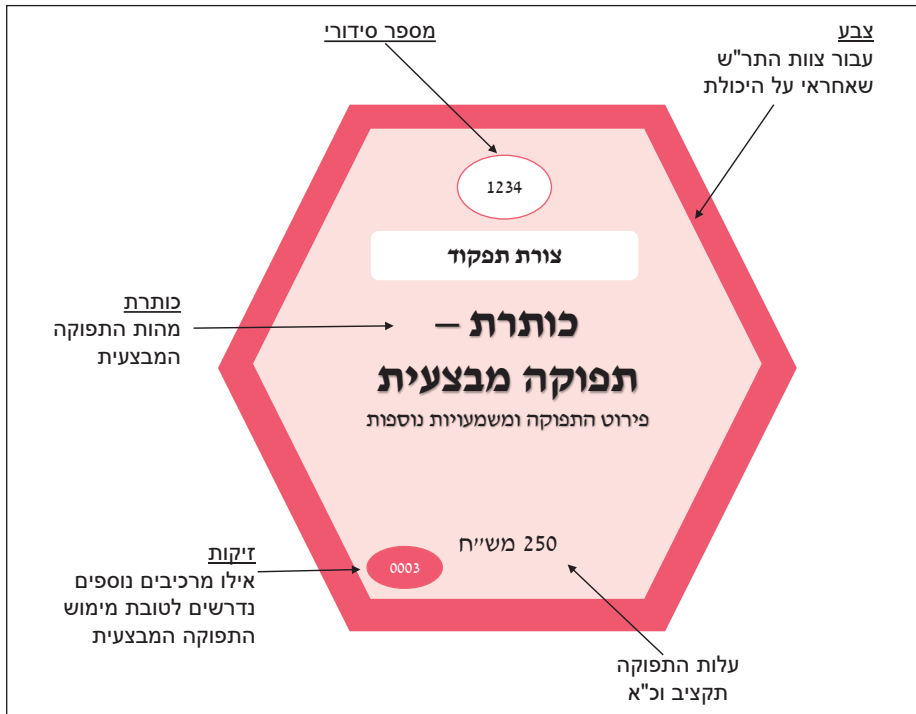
מספר סידורי

צבע
עבור צוות התר"ש שאחראי על היכולת

1234

צורת תפקוד

כותרת
מהות התפוקה המבצעית

כותרת –
תפוקה מבצעית
פירוט התפוקה ומשמעויות נוספות

זיקות
אילו מרכיבים נוספים נדרשים לטובת מימוש התפוקה המבצעית

0003

250 מש״ח

עלות התפוקה
תקציב וכ"א